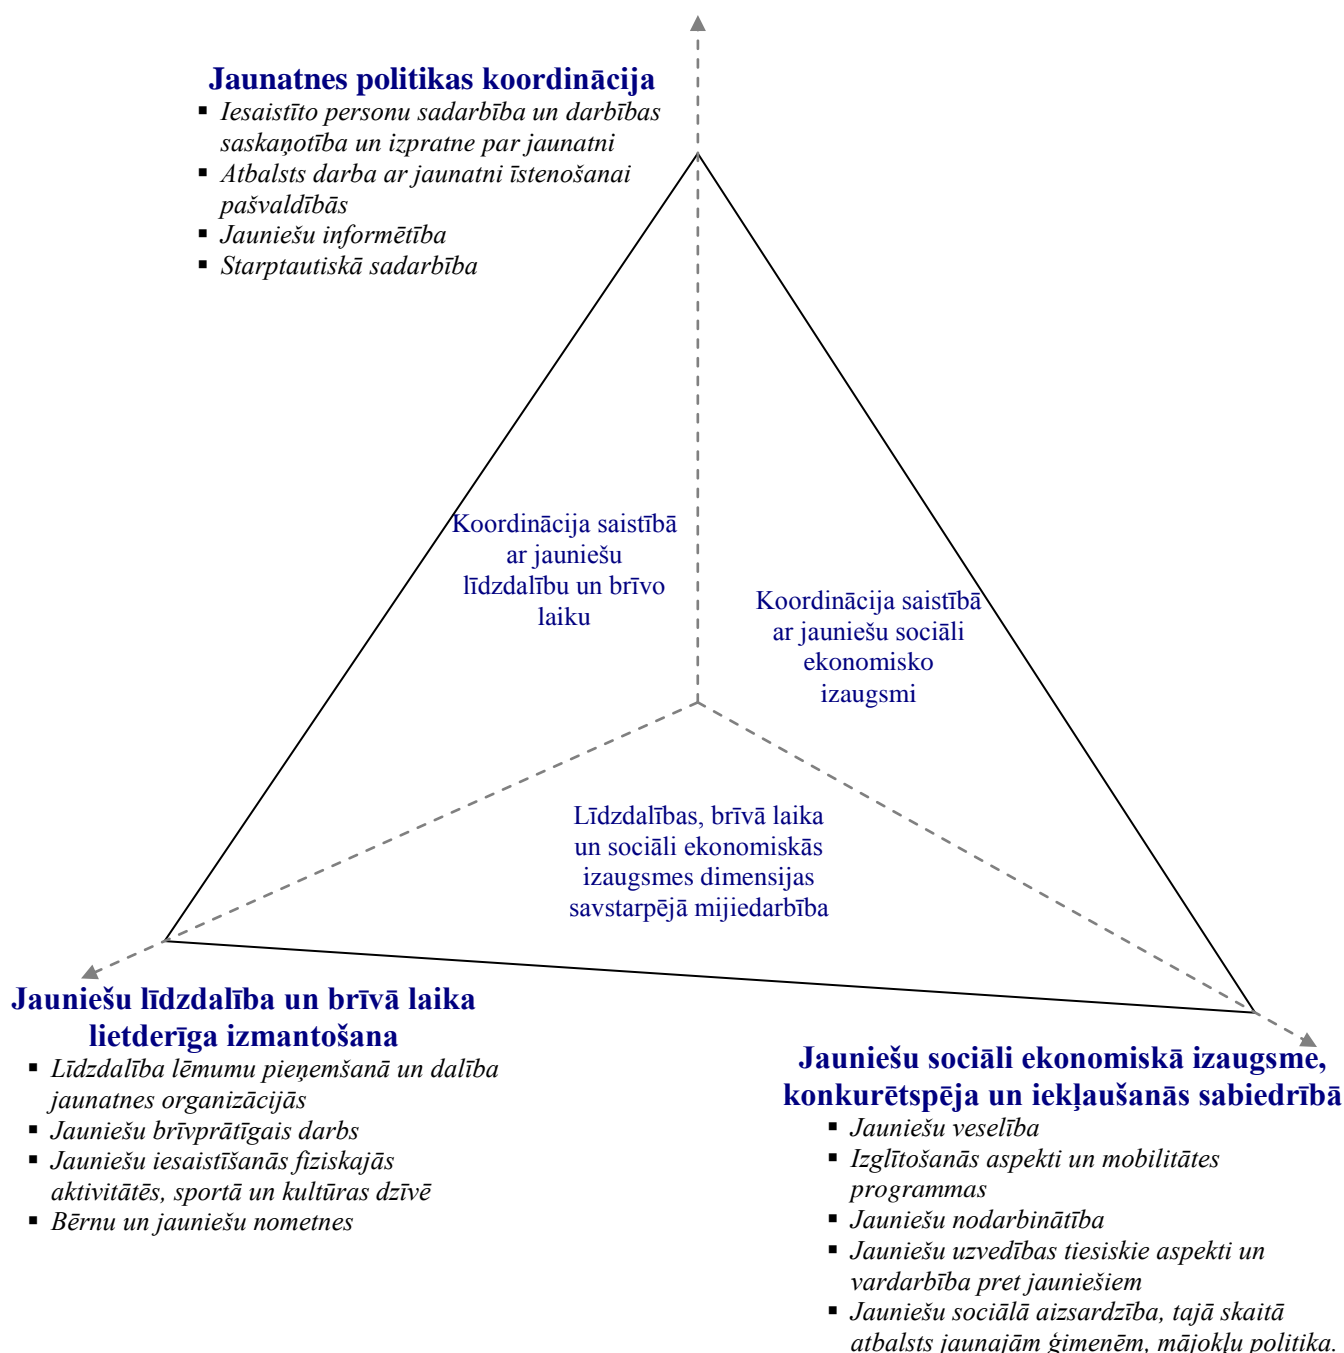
Jaunatnes politikas koordinācija
- Iesaistīto personu sadarbība un darbības saskaņotība un izpratne par jaunatni
- Atbalsts darba ar jaunatni īstenošanai pašvaldībās
- Jauniešu informētība
- Starptautiskā sadarbība

Koordinācija saistībā ar jauniešu līdzdalību un brīvo laiku

Koordinācija saistībā ar jauniešu sociāli ekonomisko izaugsmi

Līdzdalības, brīvā laika un sociāli ekonomiskās izaugsmes dimensijas savstarpējā mijiedarbība

Jauniešu līdzdalība un brīvā laika lietderīga izmantošana
- Līdzdalība lēmumu pieņemšanā un dalība jaunatnes organizācijās
- Jauniešu brīvprātīgais darbs
- Jauniešu iesaistīšanās fiziskajās aktivitātēs, sportā un kultūras dzīvē
- Bērnu un jauniešu nometnes

Jauniešu sociāli ekonomiskā izaugsme, konkurētspēja un iekļaušanās sabiedrībā
- Jauniešu veselība
- Izglītošanās aspekti un mobilitātes programmas
- Jauniešu nodarbinātība
- Jauniešu uzvedības tiesiskie aspekti un vardarbība pret jauniešiem
- Jauniešu sociālā aizsardzība, tajā skaitā atbalsts jaunajām ģimenēm, mājokļu politika.